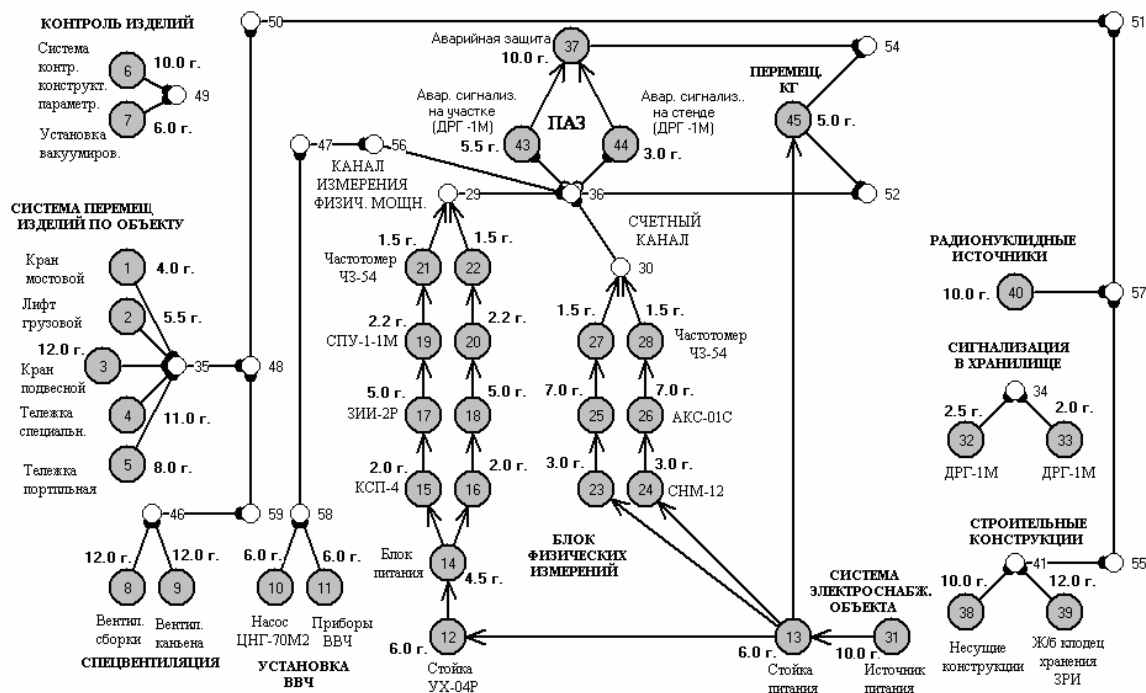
КОНТРОЛЬ ИЗДЕЛИЙ

50

51

Система контр. конструкт. параметр.

6

10.0 г.

49

7

6.0 г.

Установка вакуумиров.

Аварийная защита

37

10.0 г.

54

ПЕРЕМЕЩ. КГ

45

5.0 г.

Авар. сигнализ. на участке (ДРГ -1М)

Авар. сигнализ.. на стенде (ДРГ -1М)

43

5.5 г.

ПАЗ

44

3.0 г.

47

56

КАНАЛ ИЗМЕРЕНИЯ ФИЗИЧ. МОЩН.

29

36

52

СИСТЕМА ПЕРЕМЕЩ. ИЗДЕЛИЙ ПО ОБЪЕКТУ

СЧЕТНЫЙ КАНАЛ

Кран мостовой

1

4.0 г.

Частотомер Ч3-54

1.5 г.

21

1.5 г.

22

30

РАДИОНУКЛИДНЫЕ ИСТОЧНИКИ

Лифт грузовой

2

5.5 г.

1.5 г.

27

1.5 г.

28

Частотомер Ч3-54

10.0 г.

40

57

12.0 г.

3

35

48

Кран подвесной

2.2 г.

СПУ-1-1М

19

20

2.2 г.

СИГНАЛИЗАЦИЯ В ХРАНИЛИЩЕ

34

4

11.0 г.

Тележка специальн.

5.0 г.

ЗИИ-2Р

17

18

5.0 г.

7.0 г.

25

26

7.0 г.

АКС-01С

2.5 г.

32

33

2.0 г.

5

8.0 г.

Тележка портльная

2.0 г.

КСП-4

15

16

2.0 г.

3.0 г.

23

24

3.0 г.

СНМ-12

ДРГ-1М

ДРГ-1М

46

59

58

БЛОК ФИЗИЧЕСКИХ ИЗМЕРЕНИЙ

СТРОИТЕЛЬНЫЕ КОНСТРУКЦИИ

12.0 г.

12.0 г.

6.0 г.

6.0 г.

Блок питания

14

4.5 г.

41

55

8

9

10

11

10.0 г.

12.0 г.

Вентил. сборки

Вентил. каньена

Насос ЦНГ-70М2

Приборы ВВЧ

СИСТЕМА ЭЛЕКТРОСНАБЖ. ОБЪЕКТА

38

39

СПЕЦВЕНТИЛЯЦИЯ

УСТАНОВКА ВВЧ

6.0 г.

12

13

6.0 г.

31

10.0 г.

Несущие конструкции

Ж/б клодец хранения ЗРИ

Стойка УХ-04Р

Стойка питания

Источник питания